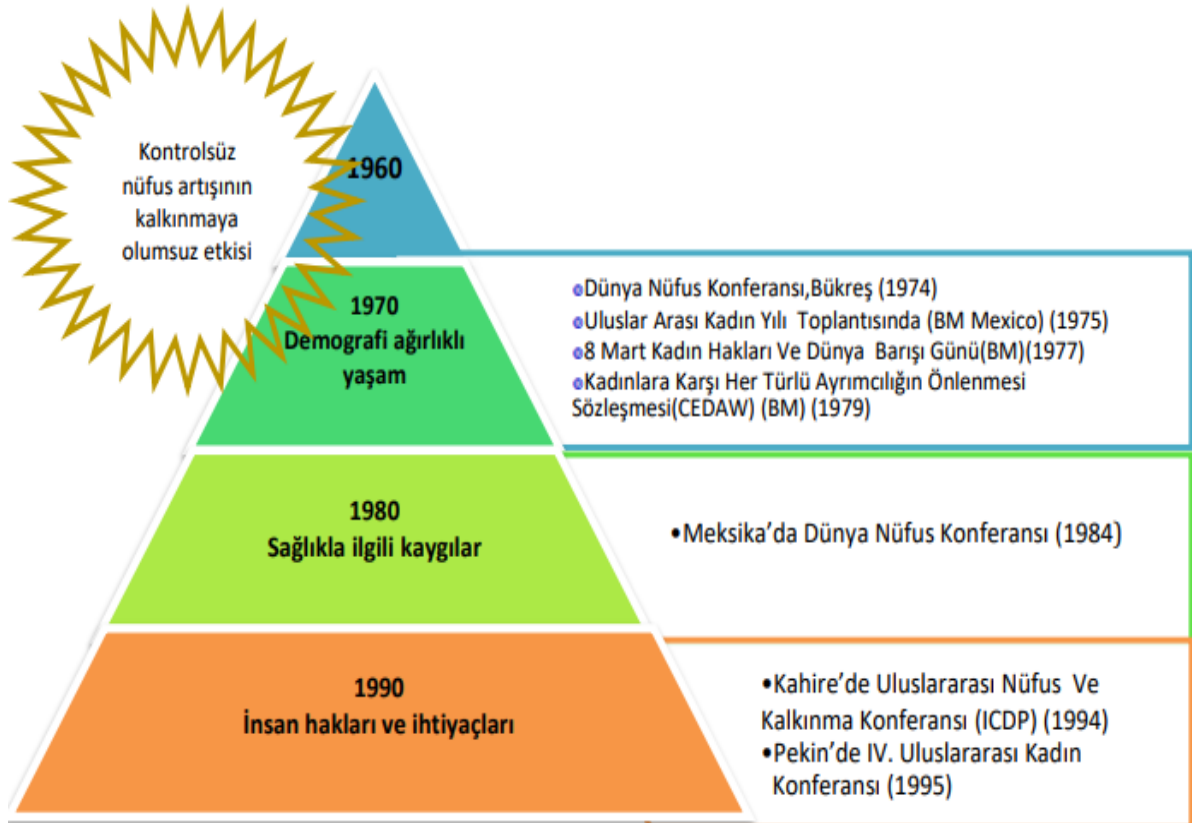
Kontrolsüz nüfus artışının kalkınmaya olumsuz etkisi

1960

1970
Demografi ağırlıklı yaşam

•Dünya Nüfus Konferansı,Bükreş (1974)
•Uluslar Arası Kadın Yılı Toplantısında (BM Mexico) (1975)
•8 Mart Kadın Hakları Ve Dünya Barışı Günü(BM)(1977)
•Kadınlara Karşı Her Türlü Ayrımcılığın Önlenmesi Sözleşmesi(CEDAW) (BM) (1979)

1980
Sağlıkla ilgili kaygılar

•Meksika'da Dünya Nüfus Konferansı (1984)

1990
İnsan hakları ve ihtiyaçları

•Kahire'de Uluslararası Nüfus Ve Kalkınma Konferansı (ICDP) (1994)
•Pekin'de IV. Uluslararası Kadın Konferansı (1995)